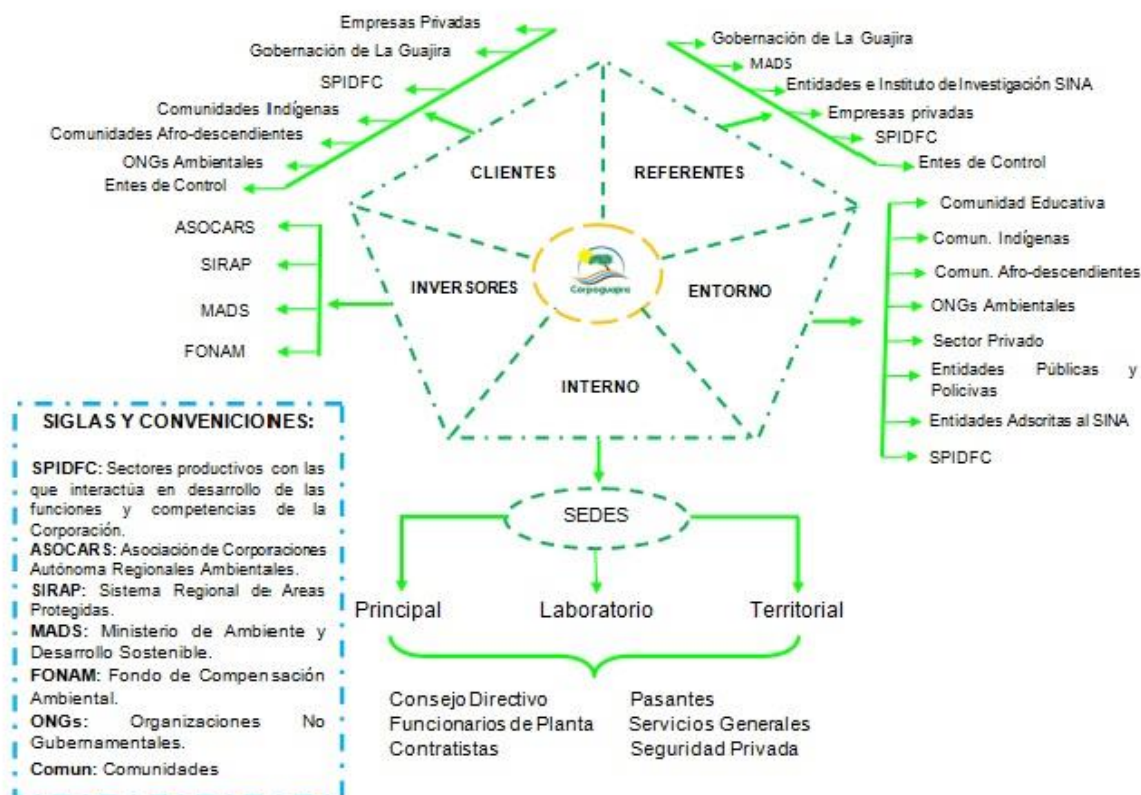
Empresas Privadas
Gobernación de La Guajira
SPIDFC
Comunidades Indígenas
Comunidades Afro-descendientes
ONGs Ambientales
Entes de Control

Gobernación de La Guajira
MADS
Entidades e Instituto de Investigación SINA
Empresas privadas
SPIDFC
Entes de Control

CLIENTES
REFERENTES
INVERSORES
ENTORNO
INTERNO
Corpoguajira

ASOCARS
SIRAP
MADS
FONAM

Comunidad Educativa
Comun. Indígenas
Comun. Afro-descendientes
ONGs Ambientales
Sector Privado
Entidades Públicas y Policivas
Entidades Adscritas al SINA
SPIDFC

SIGLAS Y CONVENCIONES:

SPIDFC: Sectores productivos con las que interactúa en desarrollo de las funciones y competencias de la Corporación.
ASOCARS: Asociación de Corporaciones Autónoma Regionales Ambientales.
SIRAP: Sistema Regional de Areas Protegidas.
MADS: Ministerio de Ambiente y Desarrollo Sostenible.
FONAM: Fondo de Compensación Ambiental.
ONGs: Organizaciones No Gubernamentales.
Comun: Comunidades

SEDES
Principal
Laboratorio
Territorial

Consejo Directivo
Funcionarios de Planta
Contratistas
Pasantes
Servicios Generales
Seguridad Privada